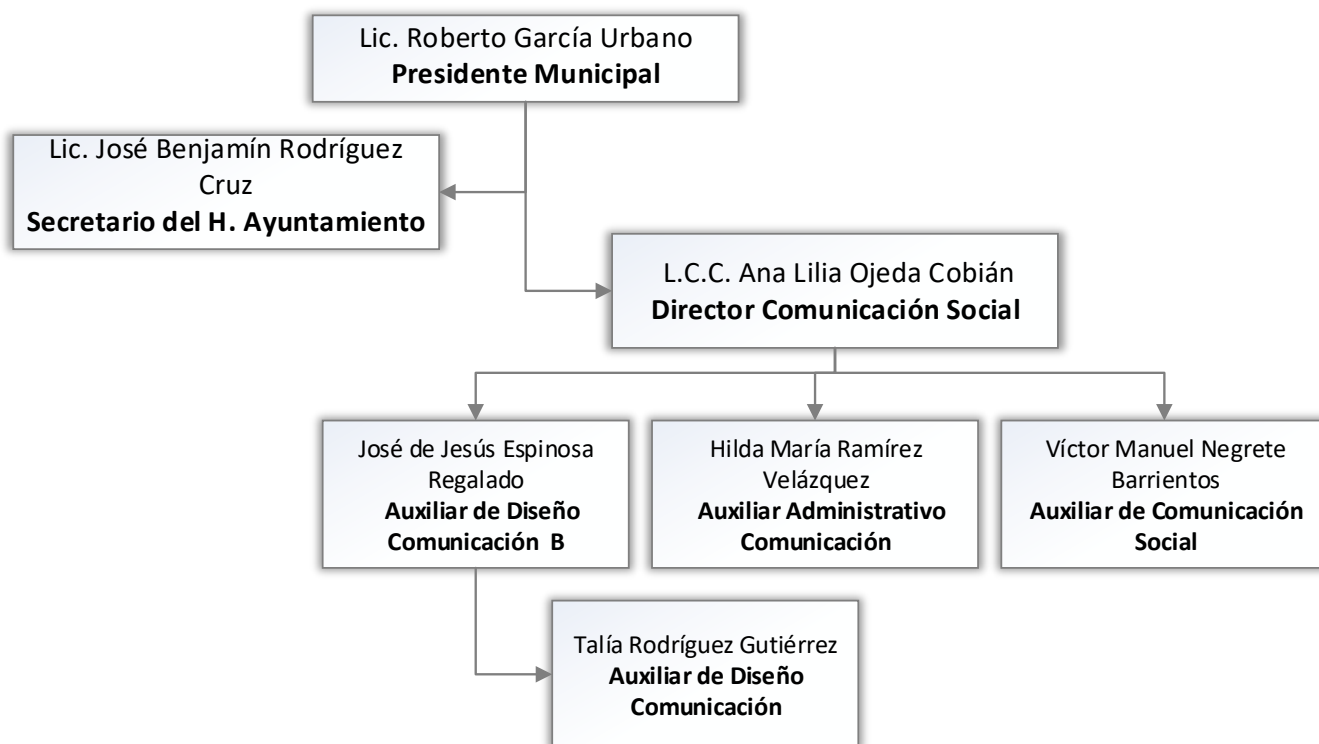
Lic. Roberto García Urbano
**Presidente Municipal**

Lic. José Benjamín Rodríguez Cruz
**Secretario del H. Ayuntamiento**

L.C.C. Ana Lilia Ojeda Cobián
**Director Comunicación Social**

José de Jesús Espinosa Regalado
**Auxiliar de Diseño Comunicación B**

Hilda María Ramírez Velázquez
**Auxiliar Administrativo Comunicación**

Víctor Manuel Negrete Barrientos
**Auxiliar de Comunicación Social**

Talía Rodríguez Gutiérrez
**Auxiliar de Diseño Comunicación**